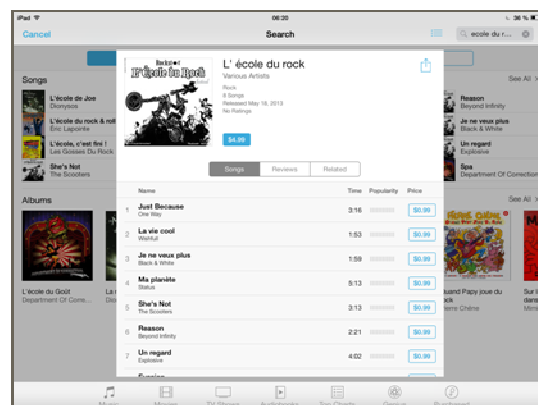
iPad
08:20
36 %
Cancel
Search
école du rock

Songs
See All
L'école de Joie
Dionysos
L'école du rock & roll
Eric Lapointe
C'est fini
Les Grosses Du Rock
She's Not
The Scooters
Reason
Beyond Infinity
Je ne veux plus
Black & White
Un regard
Explosive
Spa
Department Of Correction

Albums
See All
L'école du Goût
Department Of Corre...
Party joue du rock
Sur l'école
Mimi

L' école du rock
Various Artists
Rock
8 Songs
Released May 16, 2013
No Ratings
$4.99

Songs
Reviews
Related

| | Name | Time | Popularity | Price |
|---|---|---|---|---|
| 1 | Just Because<br>One Way | 3:16 | | $0.99 |
| 2 | La vie cool<br>Wahful | 1:53 | | $0.99 |
| 3 | Je ne veux plus<br>Black & White | 1:58 | | $0.99 |
| 4 | Ma planète<br>Status | 3:13 | | $0.99 |
| 5 | She's Not<br>The Scooters | 3:13 | | $0.99 |
| 6 | Reason<br>Beyond Infinity | 2:21 | | $0.99 |
| 7 | Un regard<br>Explosive | 4:02 | | $0.99 |
| 8 | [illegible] | | | |

Music
Movies
TV Shows
Audiobooks
Top Charts
Genius
Purchased